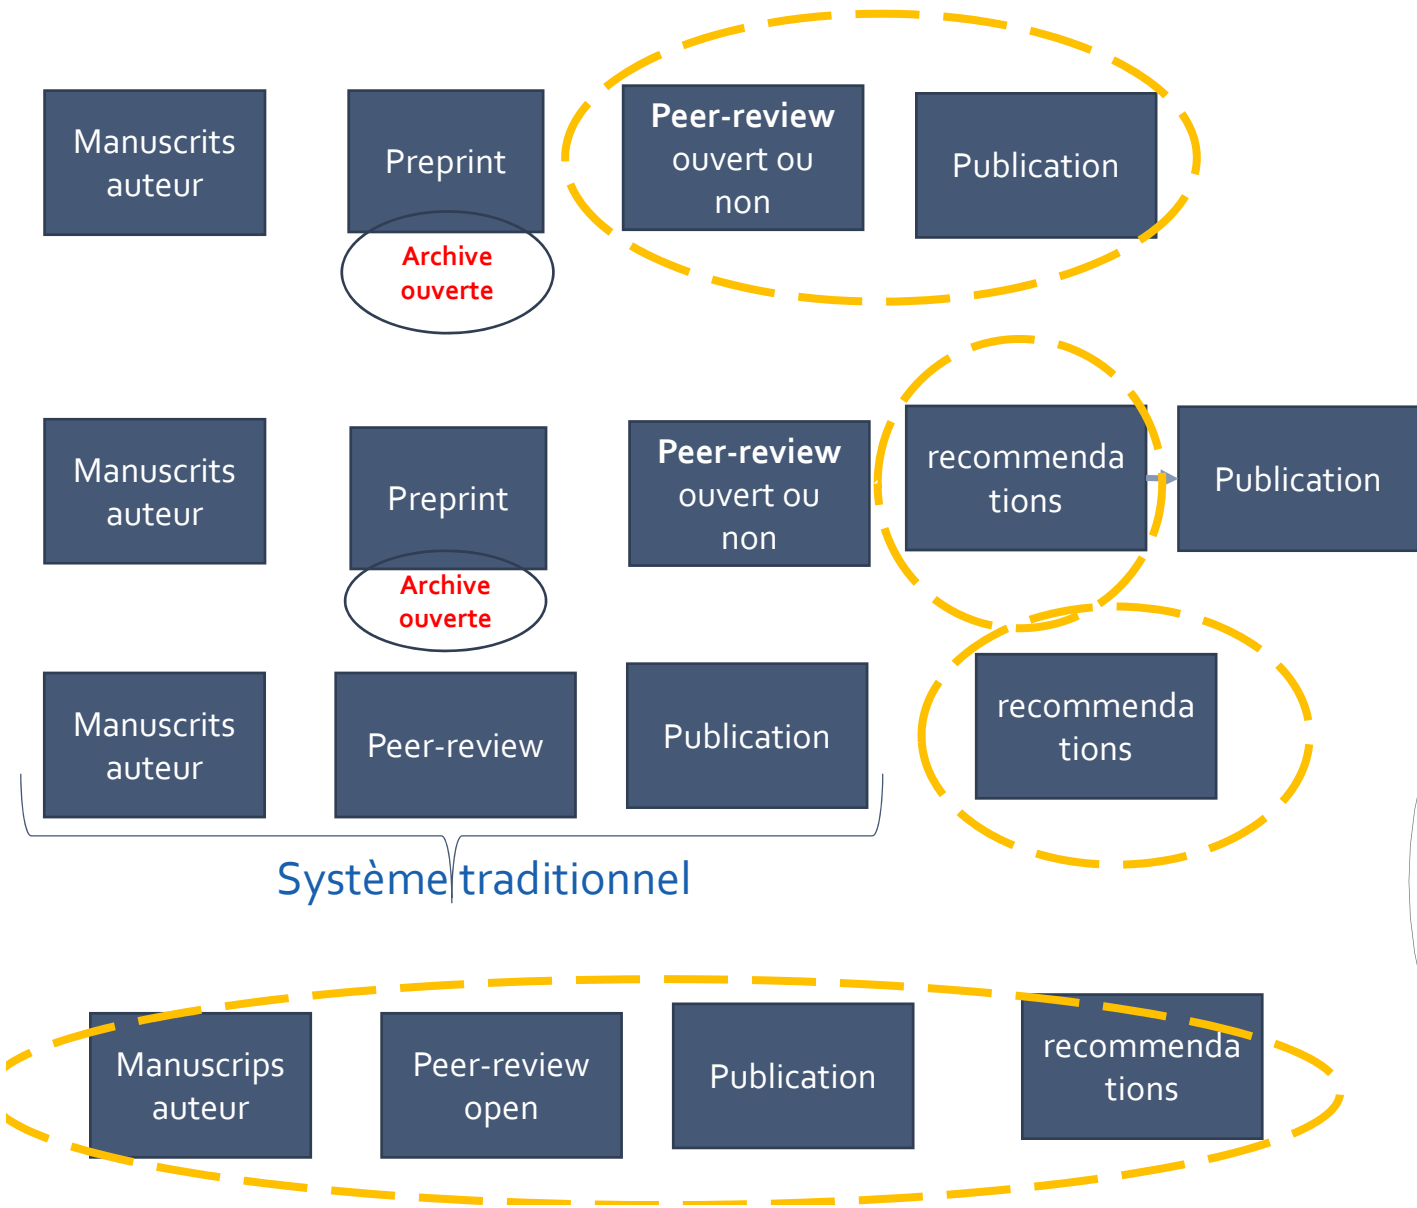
Manuscrits auteur

Preprint

Archive ouverte

**Peer-review** ouvert ou non

Publication

Manuscrits auteur

Preprint

Archive ouverte

**Peer-review** ouvert ou non

recommendations

Publication

Manuscrits auteur

Peer-review

Publication

recommendations

Système traditionnel

Manuscrips auteur

Peer-review open

Publication

recommendations